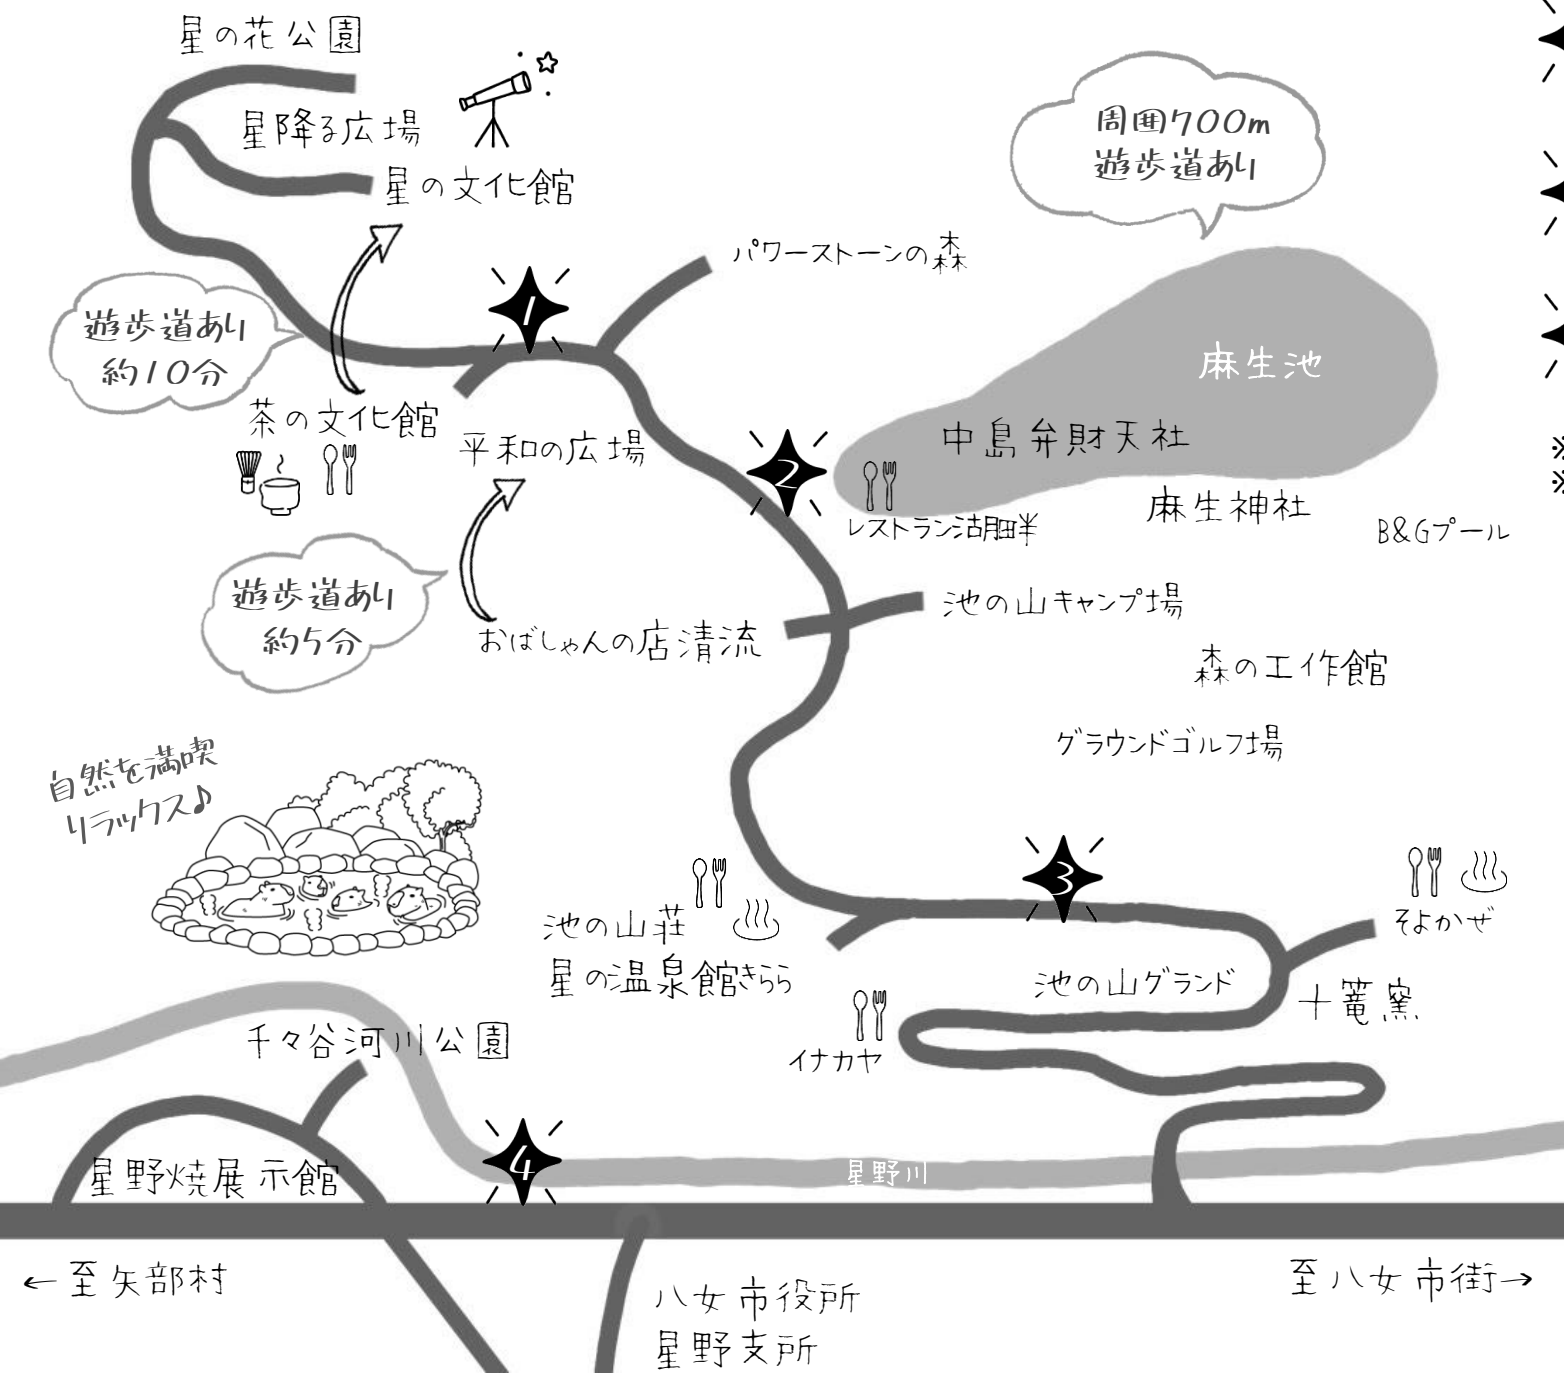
星の花公園

星降る広場

星の文化館

周囲700m
遊歩道あり

パワーストーンの森

1

遊歩道あり
約10分

麻生池

茶の文化館

平和の広場

2

中島弁財天社

レストラン湖畔

麻生神社

B&Gプール

遊歩道あり
約5分

おばしゃんの店清流

池の山キャンプ場

森の工作館

グラウンドゴルフ場

自然を満喫
リラックス♪

3

池の山荘

そよかぜ

星の温泉館きらら

池の山グランド

十篭窯

千々谷河川公園

イナカヤ

4

星野焼展示館

星野川

←至矢部村

八女市役所
星野支所

至八女市街→

※
※